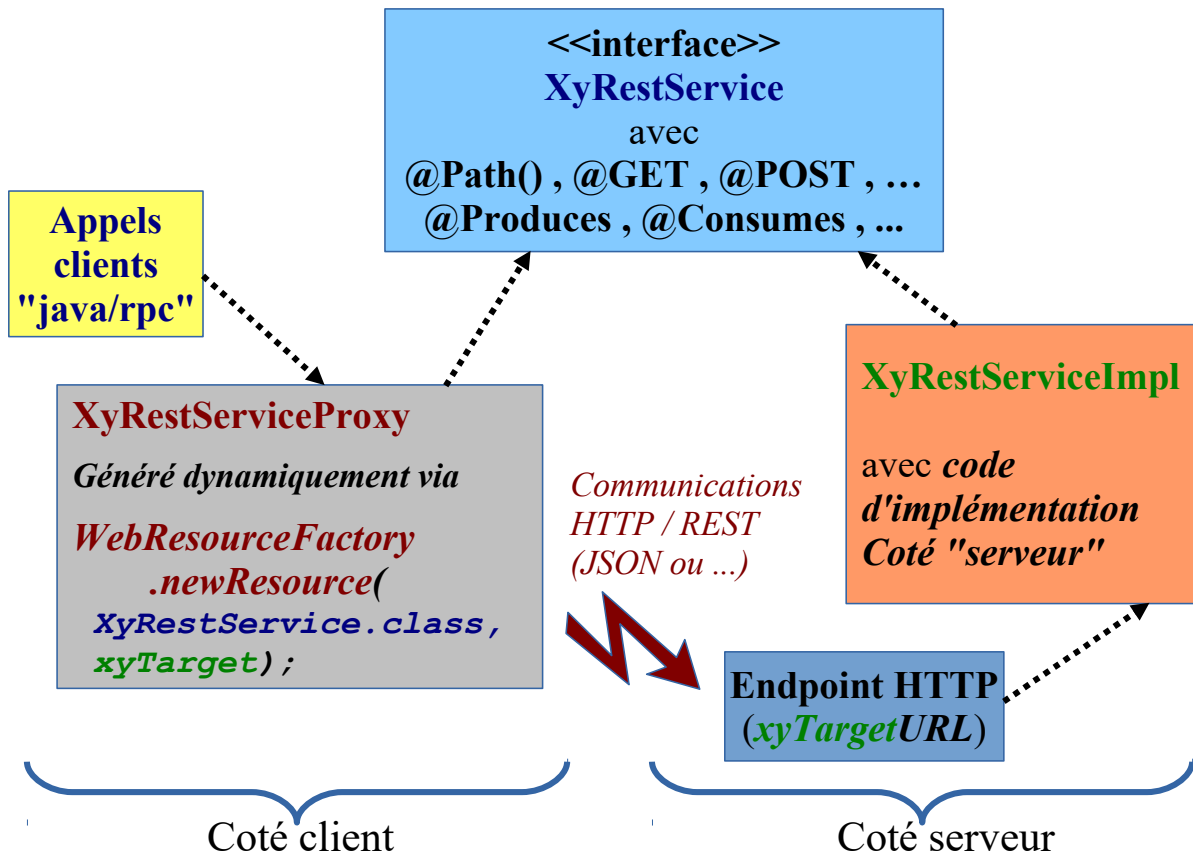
<<interface>>
XyRestService
avec
@Path() , @GET , @POST , …
@Produces , @Consumes , ...

Appels clients "java/rpc"

XyRestServiceProxy

Généré dynamiquement via

WebResourceFactory
.newResource(
XyRestService.class,
xyTarget);

Communications HTTP / REST (JSON ou ...)

XyRestServiceImpl

avec code d'implémentation Coté "serveur"

Endpoint HTTP
(xyTargetURL)

Coté client

Coté serveur